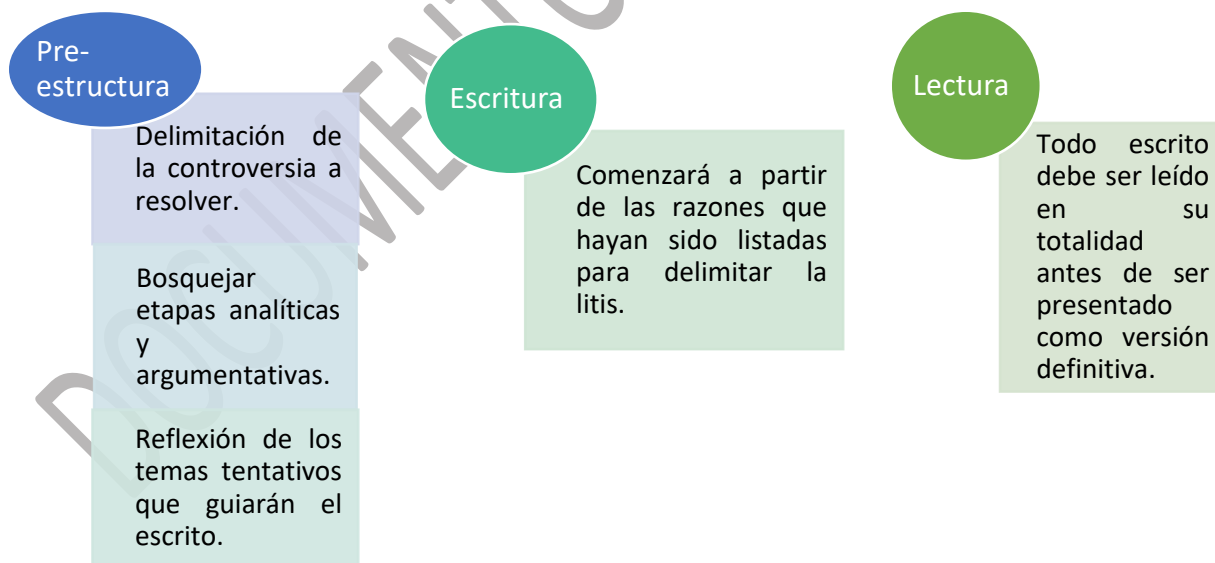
Pre-estructura

Delimitación de la controversia a resolver.

Bosquejar etapas analíticas y argumentativas.

Reflexión de los temas tentativos que guiarán el escrito.

Escritura

Comenzará a partir de las razones que hayan sido listadas para delimitar la litis.

Lectura

Todo escrito debe ser leído en su totalidad antes de ser presentado como versión definitiva.